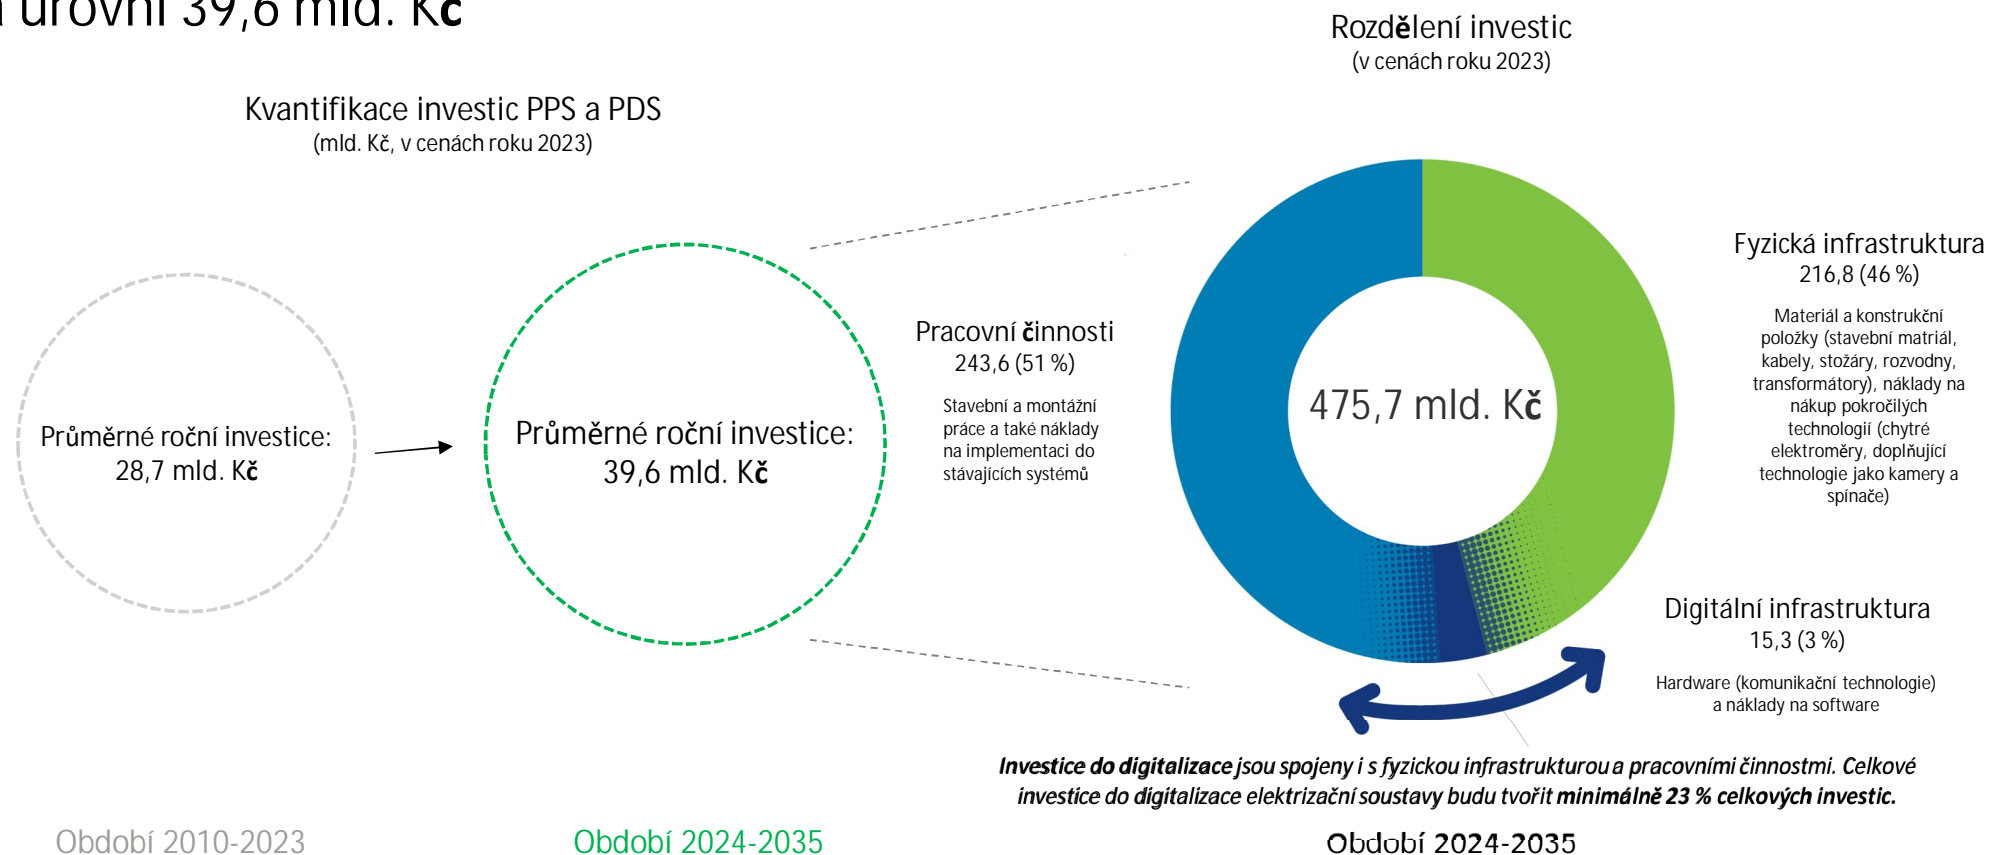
úrovni 39,6 mld. Kč

Kvantifikace investic PPS a PDS
(mld. Kč, v cenách roku 2023)

Průměrné roční investice: 28,7 mld. Kč

Průměrné roční investice: 39,6 mld. Kč

Období 2010-2023

Období 2024-2035

Rozdělení investic
(v cenách roku 2023)

Pracovní činnosti
243,6 (51 %)
Stavební a montážní práce a také náklady na implementaci do stávajících systémů

475,7 mld. Kč

Fyzická infrastruktura
216,8 (46 %)
Materiál a konstrukční položky (stavební matriál, kabely, stožáry, rozvodny, transformátory), náklady na nákup pokročilých technologií (chytré elektroměry, doplňující technologie jako kamery a spínače)

Digitální infrastruktura
15,3 (3 %)
Hardware (komunikační technologie) a náklady na software

**Investice do digitalizace** jsou spojeny i s fyzickou infrastrukturou a pracovními činnostmi. Celkové investice do digitalizace elektrizační soustavy budu tvořit **minimálně 23 % celkových investic.**

Období 2024-2035